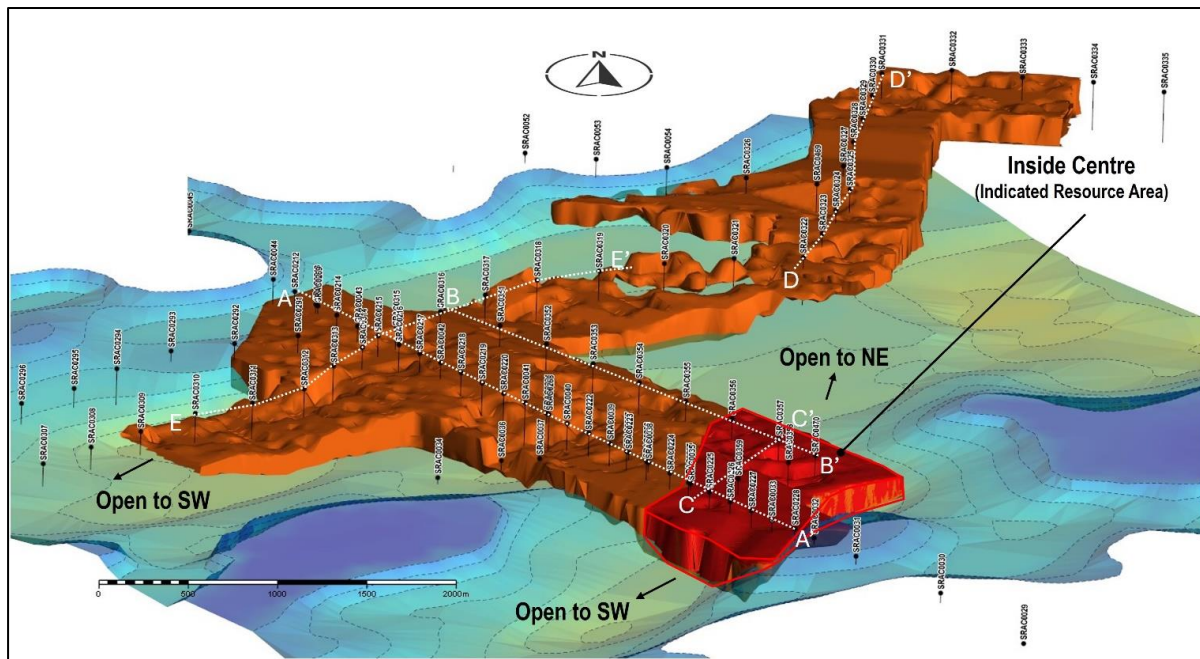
N

Inside Centre
(Indicated Resource Area)

Open to NE

Open to SW

Open to SW

A
A'
B
B'
C
C'
D
D'
E
E'

SRAC0052
SRAC0053
SRAC0054
SRAC0326
SRAC0331
SRAC0332
SRAC0333
SRAC0334
SRAC0335
SRAC0045
SRAC0044
SRAC0212
SRAC0214
SRAC0315
SRAC0316
SRAC0317
SRAC0318
SRAC0319
SRAC0320
SRAC0321
SRAC0322
SRAC0292
SRAC0293
SRAC0294
SRAC0295
SRAC0296
SRAC0307
SRAC0308
SRAC0309
SRAC0310
SRAC0034
SRAC0355
SRAC0356
SRAC0357
SRAC0031
SRAC0030
SRAC0029

0
500
1000
1500
2000m